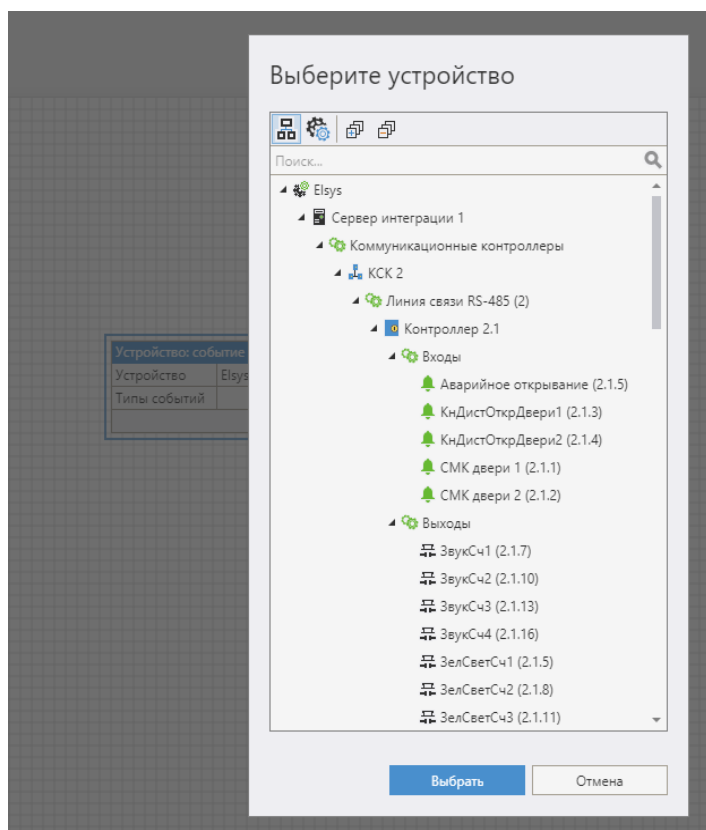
Устройство: событие

| Устройство | Elsys |
|---|---|
| Типы событий | |

Выберите устройство

Поиск...

Elsys
Сервер интеграции 1
Коммуникационные контроллеры
КСК 2
Линия связи RS-485 (2)
Контроллер 2.1
Входы
Аварийное открывание (2.1.5)
КнДистОткрДвери1 (2.1.3)
КнДистОткрДвери2 (2.1.4)
СМК двери 1 (2.1.1)
СМК двери 2 (2.1.2)
Выходы
ЗвукСч1 (2.1.7)
ЗвукСч2 (2.1.10)
ЗвукСч3 (2.1.13)
ЗвукСч4 (2.1.16)
ЗелСветСч1 (2.1.5)
ЗелСветСч2 (2.1.8)
ЗелСветСч3 (2.1.11)

Выбрать
Отмена